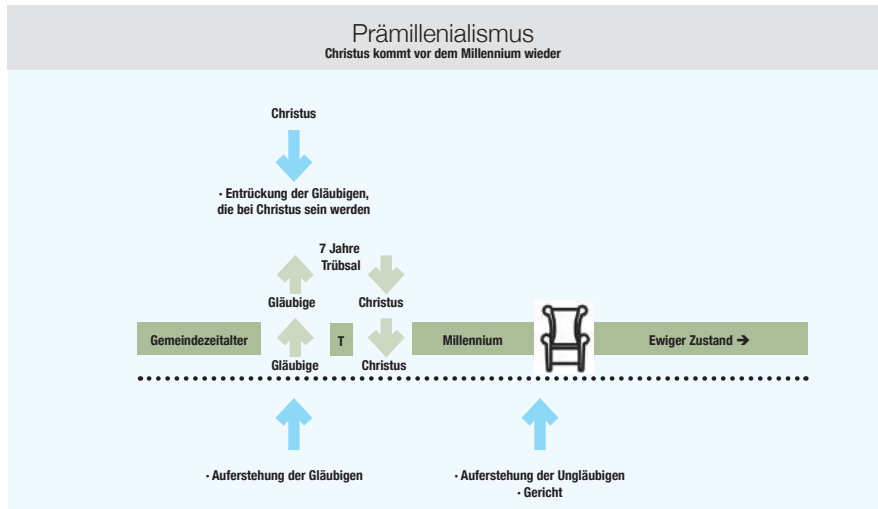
Prämillenialismus
Christus kommt vor dem Millennium wieder

Christus

· Entrückung der Gläubigen, die bei Christus sein werden

7 Jahre Trübsal

Gläubige

Christus

Gemeindezeitalter

Gläubige

T

Christus

Millennium

Ewiger Zustand ➔

· Auferstehung der Gläubigen

· Auferstehung der Ungläubigen
· Gericht